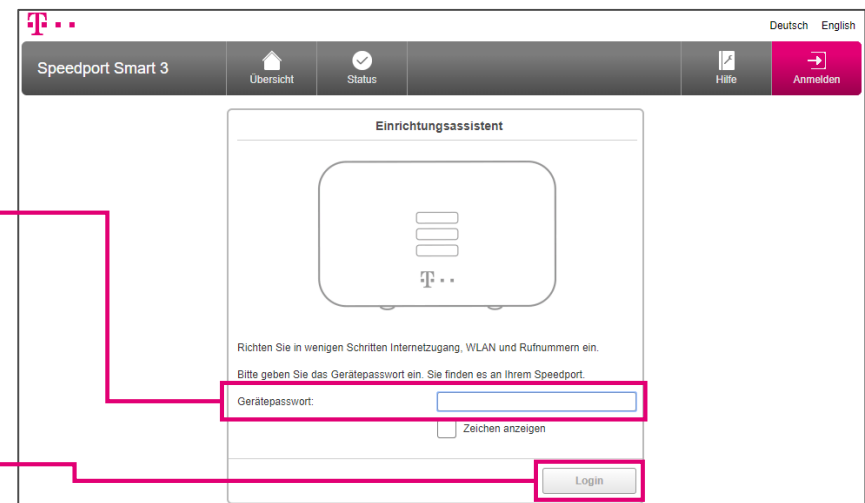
Deutsch English

Speedport Smart 3

Übersicht

Status

Hilfe

Anmelden

Einrichtungsassistent

Richten Sie in wenigen Schritten Internetzugang, WLAN und Rufnummern ein.

Bitte geben Sie das Gerätepasswort ein. Sie finden es an Ihrem Speedport.

Gerätepasswort:

Zeichen anzeigen

Login